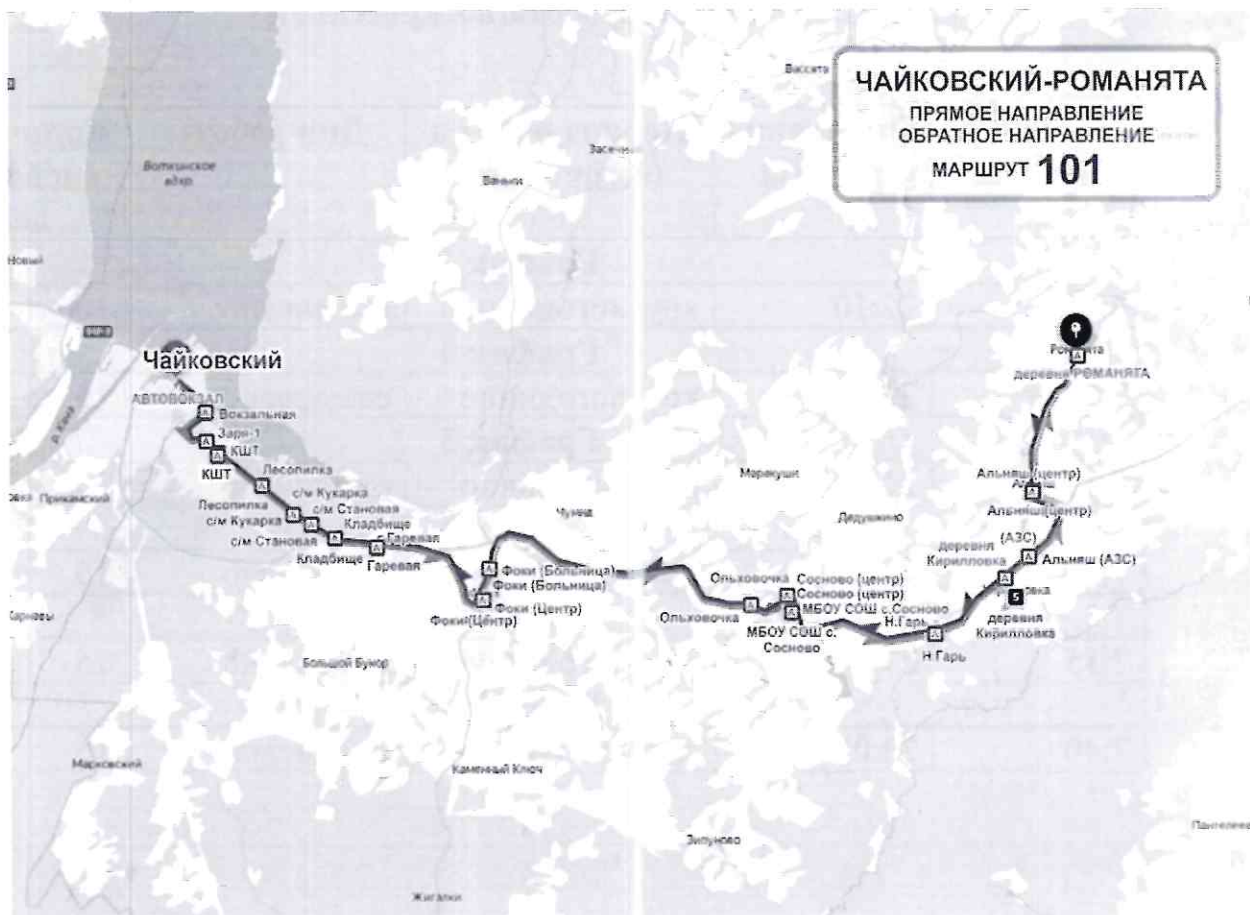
ЧАЙКОВСКИЙ-РОМАНЯТА
ПРЯМОЕ НАПРАВЛЕНИЕ
ОБРАТНОЕ НАПРАВЛЕНИЕ
МАРШРУТ 101

Воткинское вдхр

Вассята

Засечный

Ваньки

Новый

Чайковский

АВТОВОКЗАЛ

Вокзальная

Заря-1

КШТ

КШТ

Лесопилка

Лесопилка

с/м Кукарка

с/м Кукарка

с/м Становая

с/м Становая

Кладбище

Кладбище

Гаревая

Гаревая

р. Кама

Прикамский

Чумна

Мерекуши

Дедушкино

Фоки (Больница)

Фоки (Больница)

Фоки (Центр)

Фоки(Центр)

Ольховочка

Ольховочка

Сосново (центр)

Сосново (центр)

МБОУ СОШ с.Сосново

МБОУ СОШ с. Сосново

Н.Гарь

Н.Гарь

Романята

деревня РОМАНЯТА

Альняш(центр)

Альняш

Альняш(центр)

деревня Кирилловка

(АЗС)

Альняш (АЗС)

деревня Кирилловка

Карнаувы

Большой Букор

Марковский

Каменный Ключ

Зипуново

Жигалки

Пантелеев